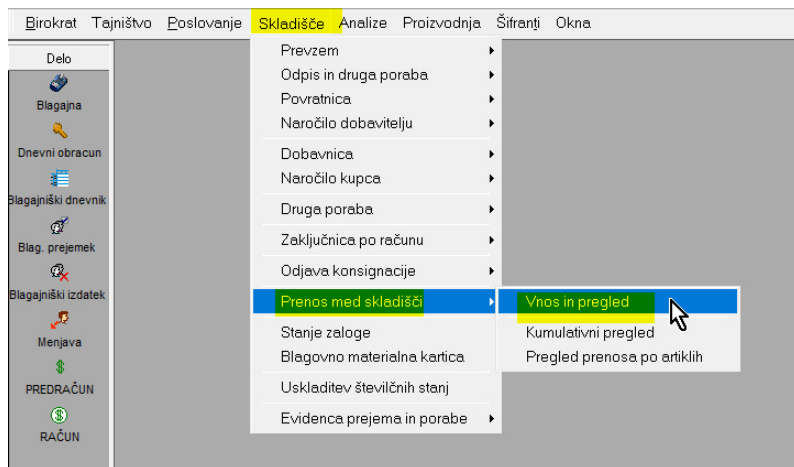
Birokrat Tajništvo Poslovanje Skladišče Analize Proizvodnja Šifranti Okna

Delo
Blagajna
Dnevni obracun
Blagajniški dnevnik
Blag. prejemek
Blagajniški izdatek
Menjava
PREDRAČUN
RAČUN

Prevzem
Odpis in druga poraba
Povratnica
Naročilo dobavitelju
Dobavnica
Naročilo kupca
Druga poraba
Zaključnica po računu
Odjava konsignacije
Prenos med skladišči
Stanje zaloge
Blagovno materialna kartica
Uskladitev številčnih stanj
Evidenca prejema in porabe

Vnos in pregled
Kumulativni pregled
Pregled prenosa po artiklih